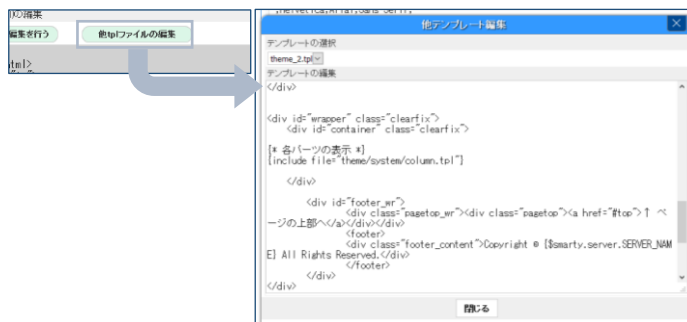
tの編集
編集を行う
他tplファイルの編集
tml>

Helvetica,Arial,Sans-Serif;
他テンプレート編集
テンプレートの選択
theme_2.tpl
テンプレートの編集
</div>

<div id="wrapper" class="clearfix">
<div id="container" class="clearfix">

[* 各パーツの表示 *]
[include file="theme/system/column.tpl"]

</div>

<div id="footer_wr">
<div class="pagetop_wr"><div class="pagetop"><a href="#top">↑ ページの上部へ</a></div></div>
<footer>
<div class="footer_content">Copyright © [$smarty.server.SERVER_NAME] All Rights Reserved.</div>
</footer>
</div>
</div>
閉じる